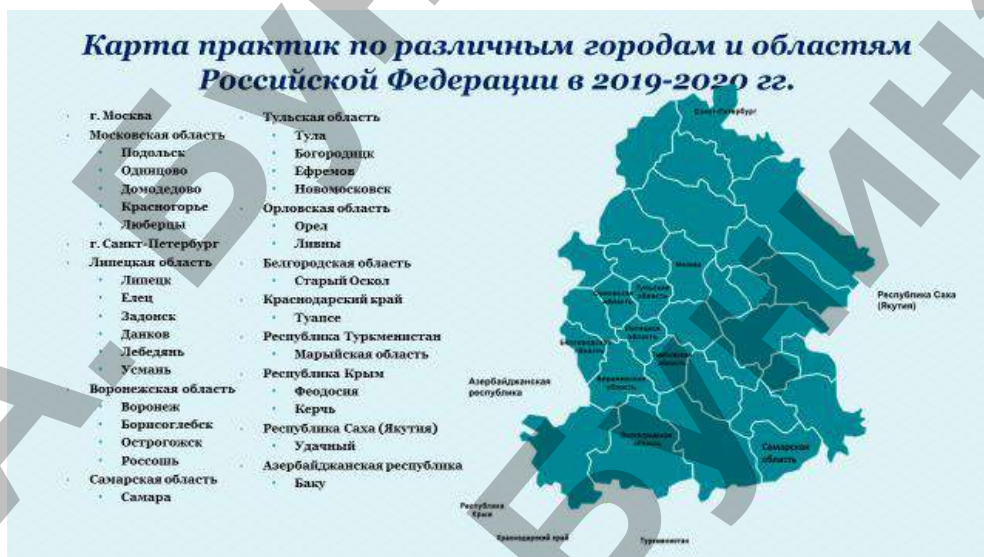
Карта практик по различным городам и областям Российской Федерации в 2019-2020 гг.

- г. Москва
- Московская область
  - Подольск
  - Одинцово
  - Домодедово
  - Красногорье
  - Люберцы
- г. Санкт-Петербург
- Липецкая область
  - Липецк
  - Елец
  - Задонск
  - Данков
  - Лебедянь
  - Усмань
- Воронежская область
  - Воронеж
  - Борисоглебск
  - Острогожск
  - Россошь
- Самарская область
  - Самара

- Тульская область
  - Тула
  - Богородицк
  - Ефремов
  - Новомосковск
- Орловская область
  - Орел
  - Ливны
- Белгородская область
  - Старый Оскол
- Краснодарский край
  - Туапсе
- Республика Туркменистан
  - Марыйская область
- Республика Крым
  - Феодосия
  - Керчь
- Республика Саха (Якутия)
  - Удачный
- Азербайджанская республика
  - Баку

Санкт-Петербург
Москва
Тульская область
Орловская область
Липецкая область
Белгородская область
Тамбовская область
Воронежская область
Волгоградская область
Самарская область
Республика Саха (Якутия)
Азербайджанская республика
Республика Крым
Краснодарский край
Туркменистан